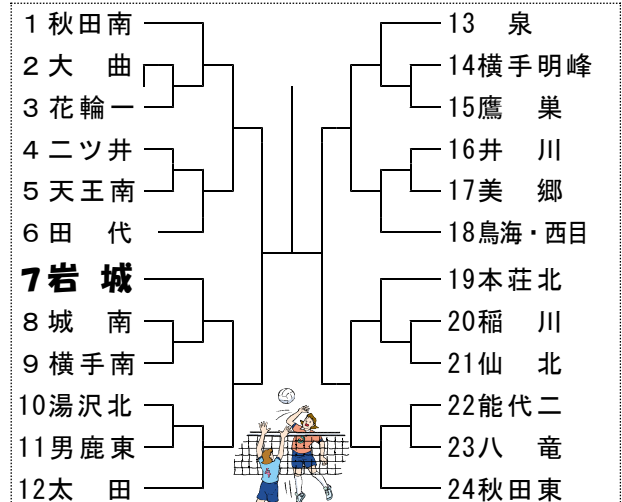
1 秋田南
2 大　曲
3 花輪一
4 ニツ井
5 天王南
6 田　代
7岩　城
8 城　南
9 横手南
10湯沢北
11男鹿東
12太　田

13　泉
14横手明峰
15鷹　巣
16井　川
17美　郷
18鳥海・西目
19本荘北
20稲　川
21仙　北
22能代二
23八　竜
24秋田東